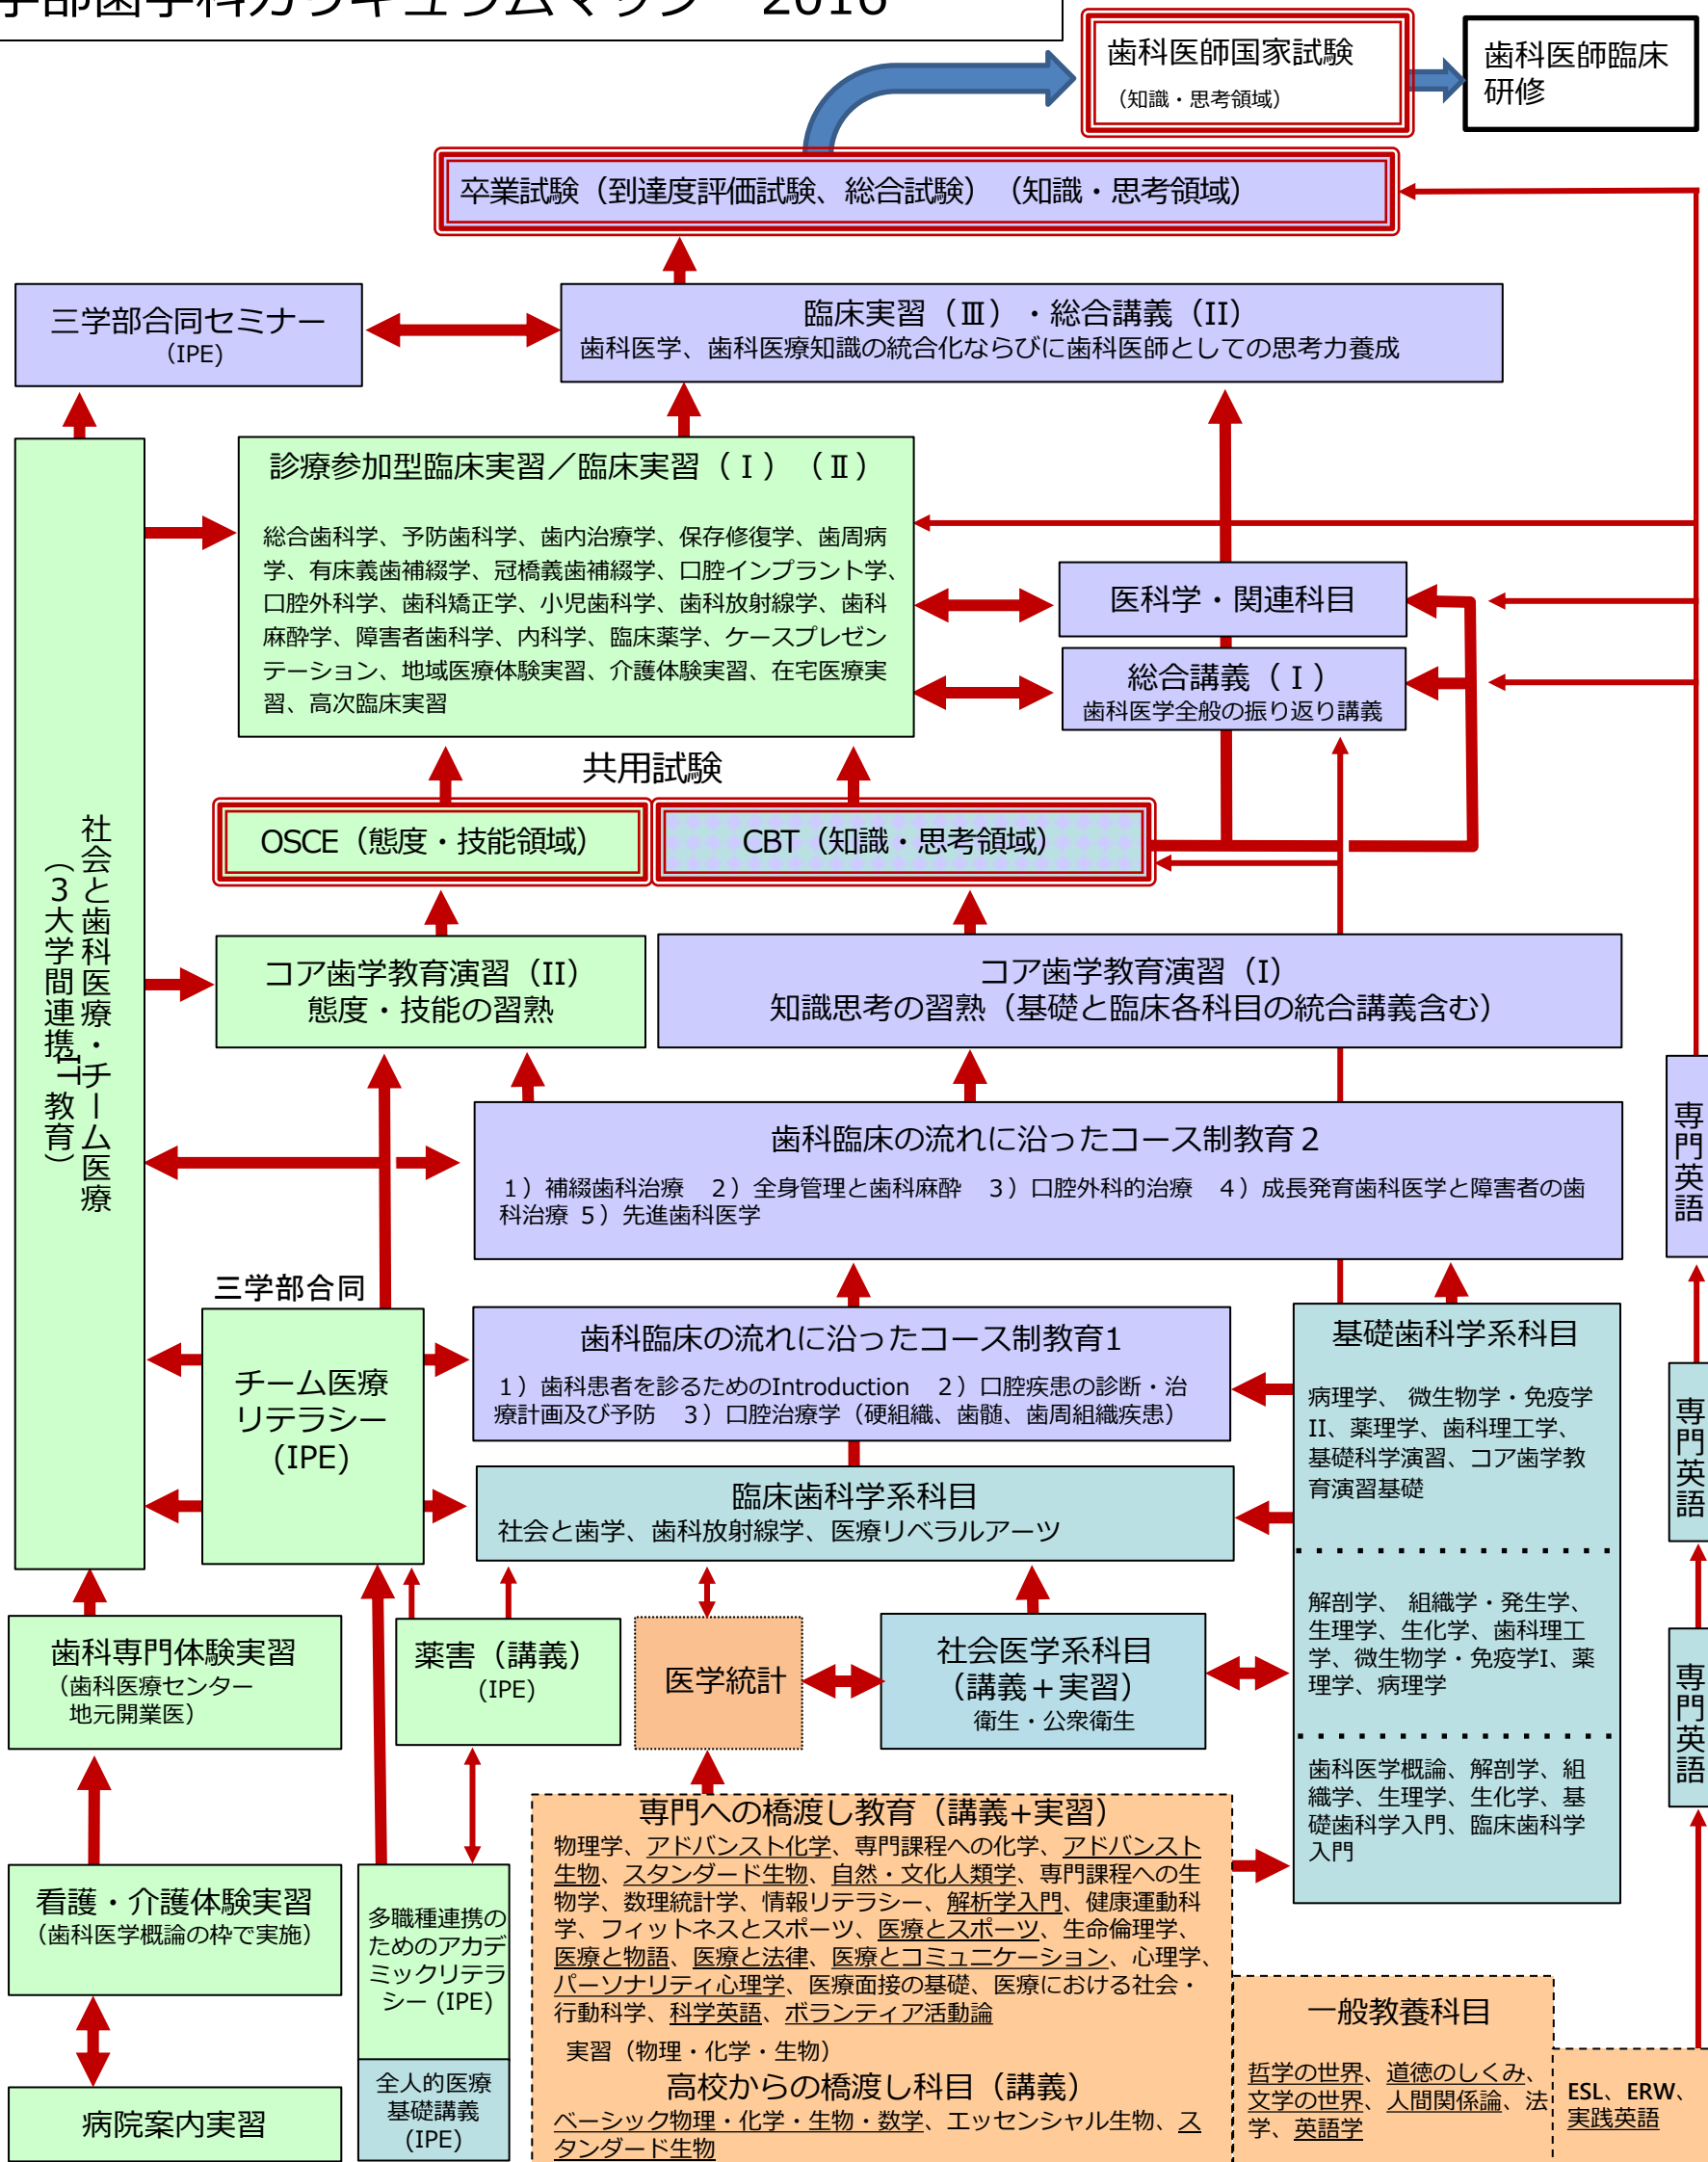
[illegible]学部歯学科カリキュラムマップ　2016

歯科医師国家試験
（知識・思考領域）

歯科医師臨床研修

卒業試験（到達度評価試験、総合試験）（知識・思考領域）

三学部合同セミナー
（IPE）

臨床実習（Ⅲ）・総合講義（II）
歯科医学、歯科医療知識の統合化ならびに歯科医師としての思考力養成

診療参加型臨床実習／臨床実習（Ⅰ）（Ⅱ）

総合歯科学、予防歯科学、歯内治療学、保存修復学、歯周病学、有床義歯補綴学、冠橋義歯補綴学、口腔インプラント学、口腔外科学、歯科矯正学、小児歯科学、歯科放射線学、歯科麻酔学、障害者歯科学、内科学、臨床薬学、ケースプレゼンテーション、地域医療体験実習、介護体験実習、在宅医療実習、高次臨床実習

医科学・関連科目

総合講義（Ⅰ）
歯科医学全般の振り返り講義

社会と歯科医療・チーム医療（３大学間連携IPE教育）

共用試験

OSCE（態度・技能領域）

CBT（知識・思考領域）

コア歯学教育演習（II）
態度・技能の習熟

コア歯学教育演習（I）
知識思考の習熟（基礎と臨床各科目の統合講義含む）

歯科臨床の流れに沿ったコース制教育２
１）補綴歯科治療　２）全身管理と歯科麻酔　３）口腔外科的治療　４）成長発育歯科医学と障害者の歯科治療　５）先進歯科医学

専門英語

三学部合同

チーム医療リテラシー（IPE）

歯科臨床の流れに沿ったコース制教育1
１）歯科患者を診るためのIntroduction　２）口腔疾患の診断・治療計画及び予防　３）口腔治療学（硬組織、歯髄、歯周組織疾患）

基礎歯科学系科目
病理学、微生物学・免疫学II、薬理学、歯科理工学、基礎科学演習、コア歯学教育演習基礎

解剖学、組織学・発生学、生理学、生化学、歯科理工学、微生物学・免疫学I、薬理学、病理学

歯科医学概論、解剖学、組織学、生理学、生化学、基礎歯科学入門、臨床歯科学入門

臨床歯科学系科目
社会と歯学、歯科放射線学、医療リベラルアーツ

専門英語

歯科専門体験実習
（歯科医療センター
地元開業医）

薬害（講義）
（IPE）

医学統計

社会医学系科目
（講義＋実習）
衛生・公衆衛生

専門英語

専門への橋渡し教育（講義+実習）
物理学、アドバンスト化学、専門課程への化学、アドバンスト生物、スタンダード生物、自然・文化人類学、専門課程への生物学、数理統計学、情報リテラシー、解析学入門、健康運動科学、フィットネスとスポーツ、医療とスポーツ、生命倫理学、医療と物語、医療と法律、医療とコミュニケーション、心理学、パーソナリティ心理学、医療面接の基礎、医療における社会・行動科学、科学英語、ボランティア活動論
実習（物理・化学・生物）

高校からの橋渡し科目（講義）
ベーシック物理・化学・生物・数学、エッセンシャル生物、スタンダード生物

看護・介護体験実習
（歯科医学概論の枠で実施）

多職種連携のためのアカデミックリテラシー（IPE）

全人的医療基礎講義
（IPE）

病院案内実習

一般教養科目
哲学の世界、道徳のしくみ、文学の世界、人間関係論、法学、英語学

ESL、ERW、実践英語